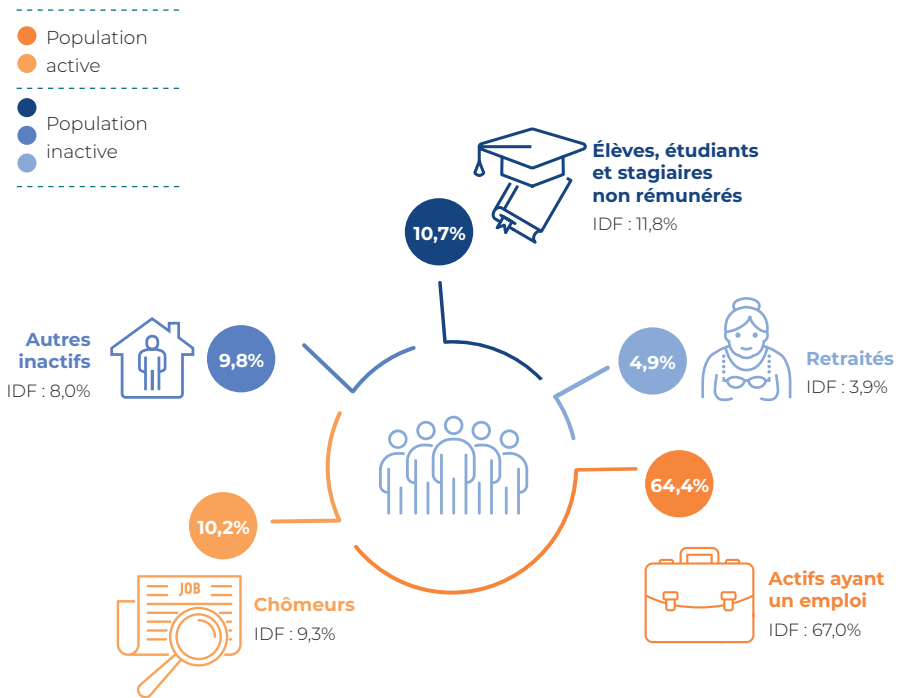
Population active

Population inactive

10,7%

Élèves, étudiants et stagiaires non rémunérés
IDF : 11,8%

Autres inactifs
IDF : 8,0%

9,8%

4,9%

Retraités
IDF : 3,9%

64,4%

10,2%

JOB

Chômeurs
IDF : 9,3%

Actifs ayant un emploi
IDF : 67,0%